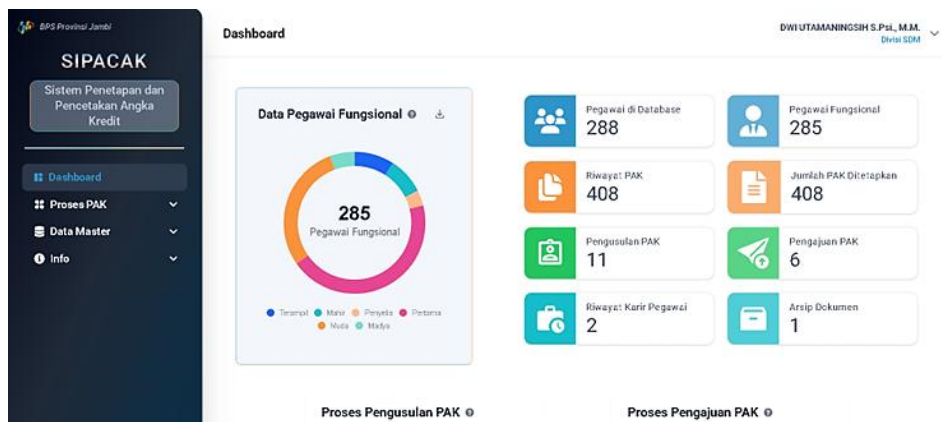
BPS Provinsi Jambi

SIPACAK

Sistem Penetapan dan Pencetakan Angka Kredit

Dashboard
Proses PAK
Data Master
Info

Dashboard

DWI UTAMANINGSIH S.Psi., M.M.
Divisi SDM

Data Pegawai Fungsional

285
Pegawai Fungsional

Terampil Mahir Penyelia Pertama Muda Madya

Pegawai di Database
288

Pegawai Fungsional
285

Riwayat PAK
408

Jumlah PAK Ditetapkan
408

Pengusulan PAK
11

Pengajuan PAK
6

Riwayat Karir Pegawai
2

Arsip Dokumen
1

Proses Pengusulan PAK

Proses Pengajuan PAK